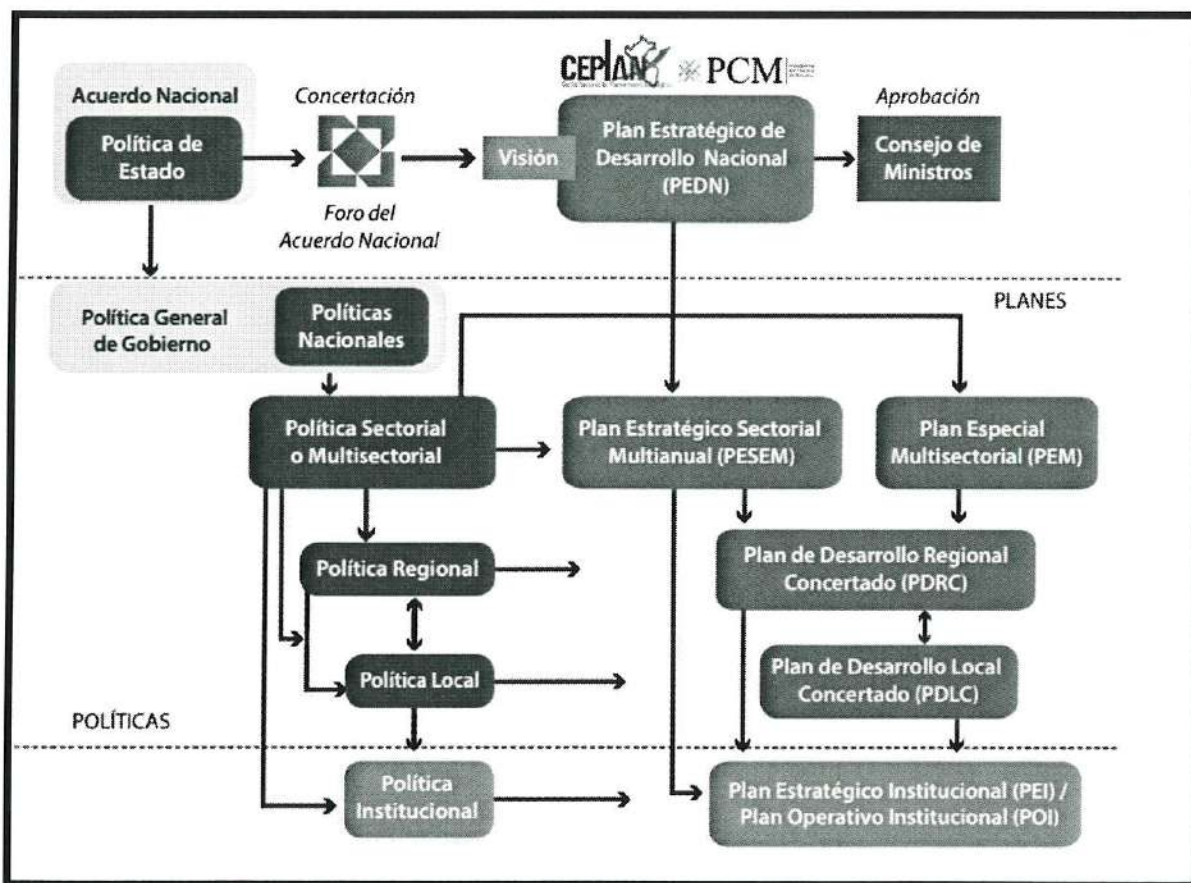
CEPLAN PCM

Acuerdo Nacional

Política de Estado

Concertación

Foro del Acuerdo Nacional

Visión

Plan Estratégico de Desarrollo Nacional (PEDN)

Aprobación

Consejo de Ministros

PLANES

Política General de Gobierno

Políticas Nacionales

Política Sectorial o Multisectorial

Plan Estratégico Sectorial Multianual (PESEM)

Plan Especial Multisectorial (PEM)

Política Regional

Plan de Desarrollo Regional Concertado (PDRC)

Política Local

Plan de Desarrollo Local Concertado (PDLC)

POLÍTICAS

Política Institucional

Plan Estratégico Institucional (PEI) / Plan Operativo Institucional (POI)